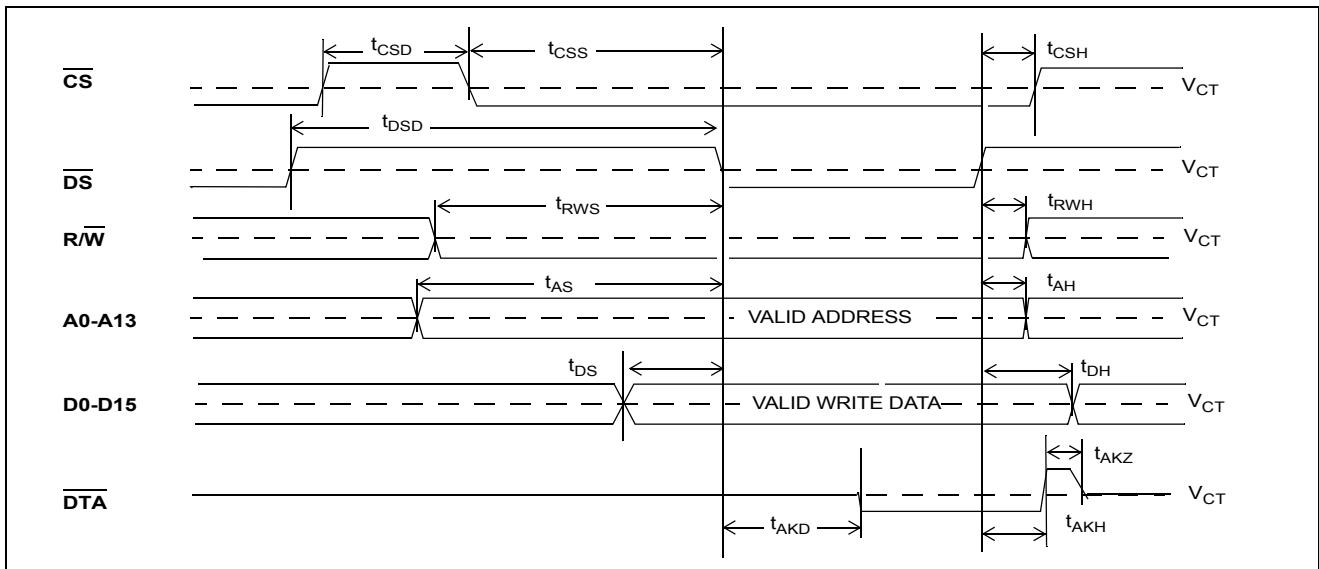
$t_{CSD}$ $t_{CSS}$ $t_{CSH}$

$\overline{CS}$ $V_{CT}$

$t_{DSD}$

$\overline{DS}$ $V_{CT}$

$t_{RWS}$ $t_{RWH}$

$R/\overline{W}$ $V_{CT}$

$t_{AS}$ $t_{AH}$

A0-A13 VALID ADDRESS $V_{CT}$

$t_{DS}$ $t_{DH}$

D0-D15 VALID WRITE DATA $V_{CT}$

$t_{AKZ}$

$\overline{DTA}$ $V_{CT}$

$t_{AKD}$ $t_{AKH}$